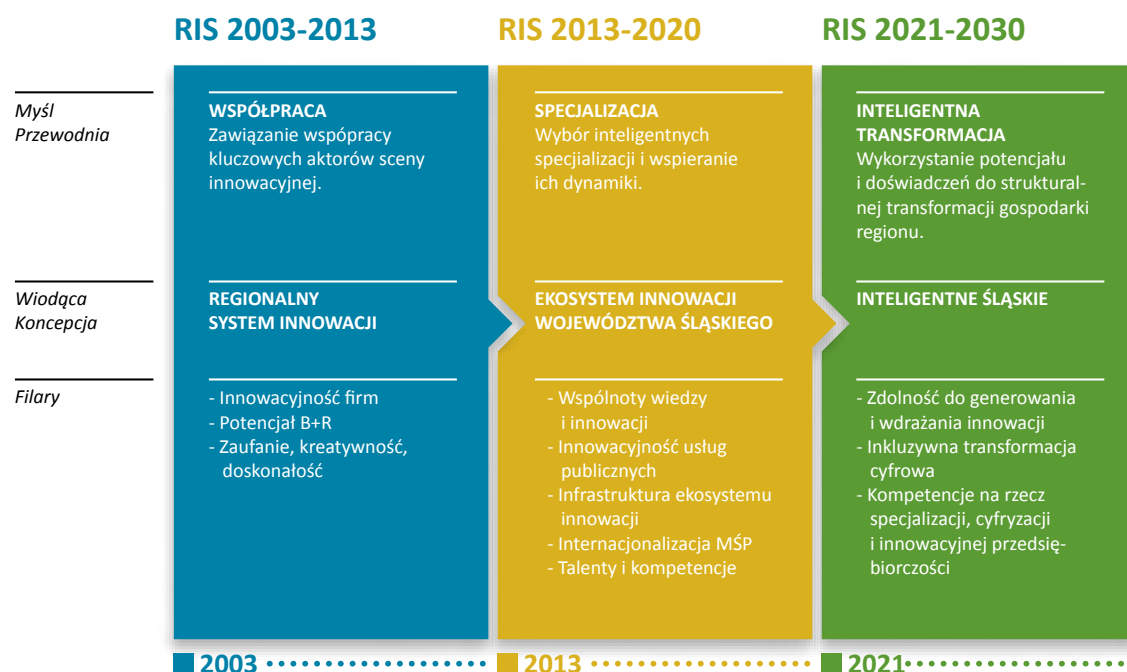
RIS 2003-2013

RIS 2013-2020

RIS 2021-2030

Myśl Przewodnia

WSPÓŁPRACA
Zawiązanie współpracy kluczowych aktorów sceny innowacyjnej.

SPECJALIZACJA
Wybór inteligentnych specjalizacji i wspieranie ich dynamiki.

INTELIGENTNA TRANSFORMACJA
Wykorzystanie potencjału i doświadczeń do strukturalnej transformacji gospodarki regionu.

Wiodąca Koncepcja

REGIONALNY SYSTEM INNOWACJI

EKOSYSTEM INNOWACJI WOJEWÓDZTWA ŚLĄSKIEGO

INTELIGENTNE ŚLĄSKIE

Filary

- Innowacyjność firm
- Potencjał B+R
- Zaufanie, kreatywność, doskonałość

- Wspólnoty wiedzy i innowacji
- Innowacyjność usług publicznych
- Infrastruktura ekosystemu innowacji
- Internacjonalizacja MŚP
- Talenty i kompetencje

- Zdolność do generowania i wdrażania innowacji
- Inkluzywna transformacja cyfrowa
- Kompetencje na rzecz specjalizacji, cyfryzacji i innowacyjnej przedsiębiorczości

2003

2013

2021